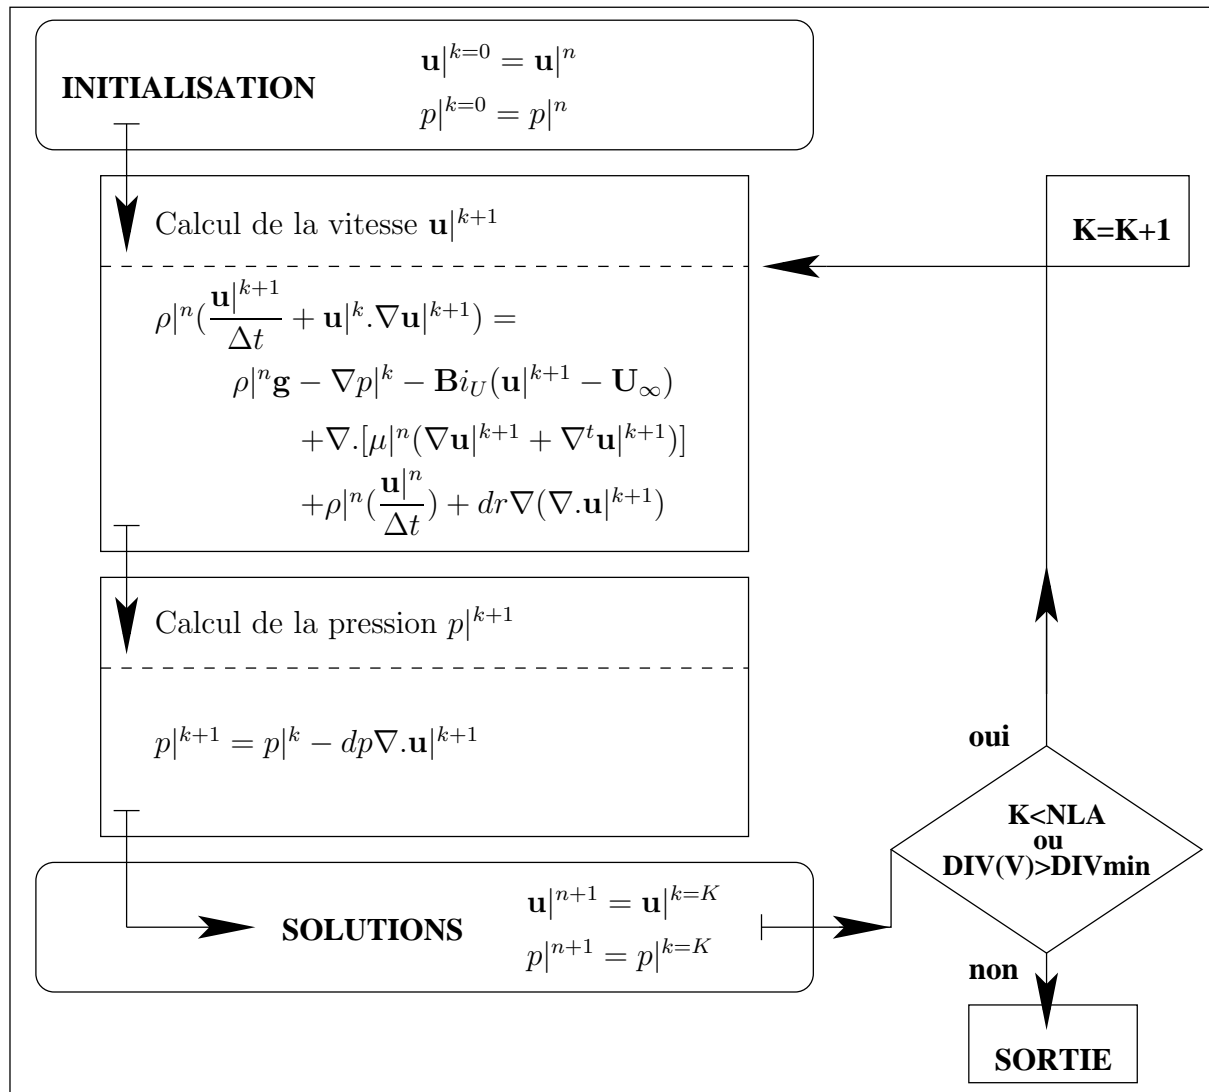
INITIALISATION

$\mathbf{u}|^{k=0} = \mathbf{u}|^{n}$

$p|^{k=0} = p|^{n}$

Calcul de la vitesse $\mathbf{u}|^{k+1}$

$\rho|^{n}(\frac{\mathbf{u}|^{k+1}}{\Delta t} + \mathbf{u}|^{k}.\nabla\mathbf{u}|^{k+1}) =$
$\rho|^{n}\mathbf{g} - \nabla p|^{k} - \mathbf{B}i_{U}(\mathbf{u}|^{k+1} - \mathbf{U}_{\infty})$
$+\nabla.[\mu|^{n}(\nabla\mathbf{u}|^{k+1} + \nabla^{t}\mathbf{u}|^{k+1})]$
$+\rho|^{n}(\frac{\mathbf{u}|^{n}}{\Delta t}) + dr\nabla(\nabla.\mathbf{u}|^{k+1})$

K=K+1

Calcul de la pression $p|^{k+1}$

$p|^{k+1} = p|^{k} - dp\nabla.\mathbf{u}|^{k+1}$

oui

K<NLA
ou
DIV(V)>DIVmin

SOLUTIONS

$\mathbf{u}|^{n+1} = \mathbf{u}|^{k=K}$

$p|^{n+1} = p|^{k=K}$

non

SORTIE